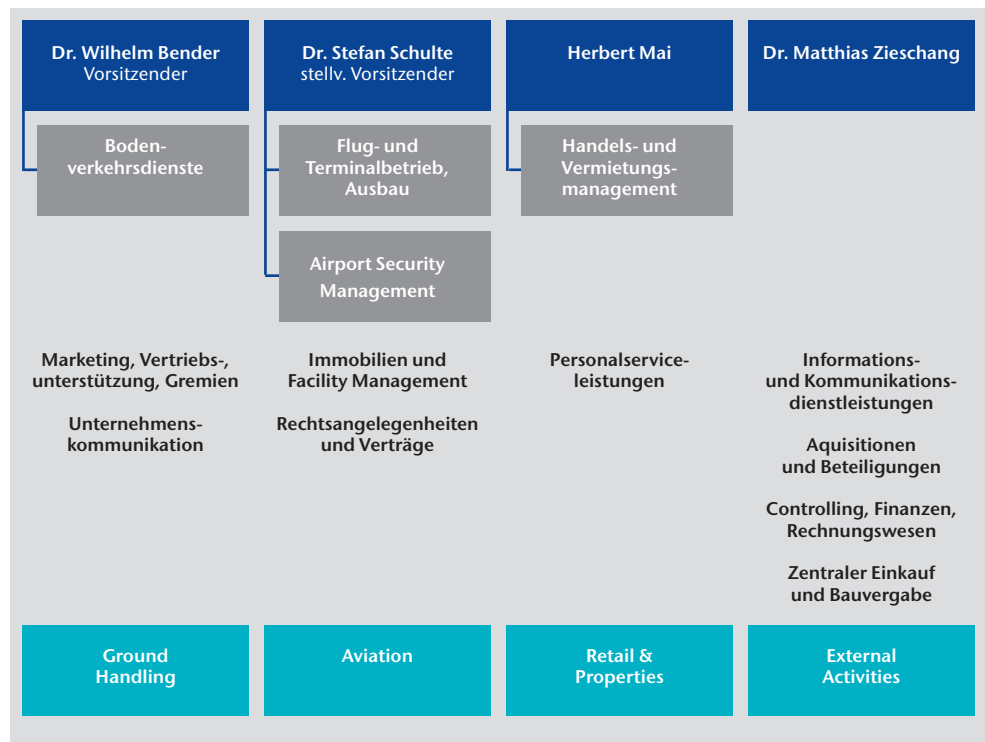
Dr. Wilhelm Bender
Vorsitzender

Bodenverkehrsdienste

Marketing, Vertriebs-, unterstützung, Gremien

Unternehmenskommunikation

Ground Handling

Dr. Stefan Schulte
stellv. Vorsitzender

Flug- und Terminalbetrieb, Ausbau

Airport Security Management

Immobilien und Facility Management

Rechtsangelegenheiten und Verträge

Aviation

Herbert Mai

Handels- und Vermietungsmanagement

Personalserviceleistungen

Retail & Properties

Dr. Matthias Zieschang

Informations- und Kommunikationsdienstleistungen

Aquisitionen und Beteiligungen

Controlling, Finanzen, Rechnungswesen

Zentraler Einkauf und Bauvergabe

External Activities